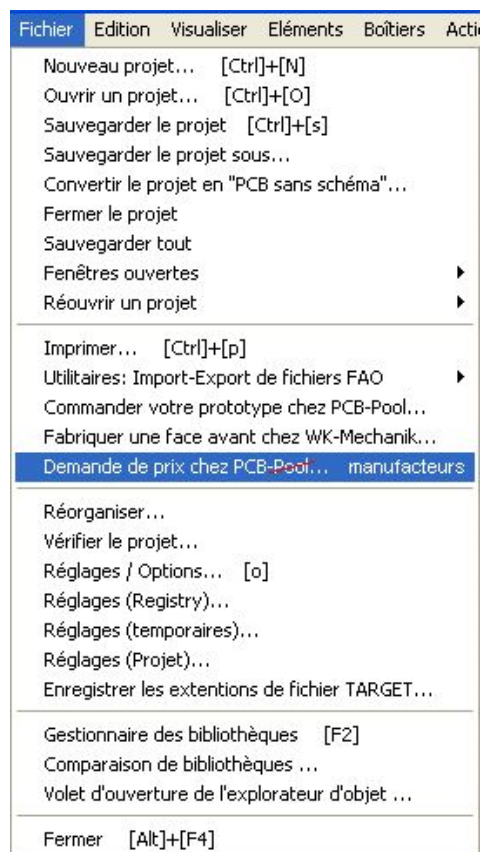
Fichier Edition Visualiser Eléments Boîtiers Acti

Nouveau projet... [Ctrl]+[N]
Ouvrir un projet... [Ctrl]+[O]
Sauvegarder le projet [Ctrl]+[s]
Sauvegarder le projet sous...
Convertir le projet en "PCB sans schéma"...
Fermer le projet
Sauvegarder tout
Fenêtres ouvertes
Réouvrir un projet

Imprimer... [Ctrl]+[p]
Utilitaires: Import-Export de fichiers FAO
Commander votre prototype chez PCB-Pool...
Fabriquer une face avant chez WK-Mechanik...
Demande de prix chez PCB-Pool... manufacteurs

Réorganiser...
Vérifier le projet...
Réglages / Options... [o]
Réglages (Registry)...
Réglages (temporaires)...
Réglages (Projet)...
Enregistrer les extentions de fichier TARGET...

Gestionnaire des bibliothèques [F2]
Comparaison de bibliothèques ...
Volet d'ouverture de l'explorateur d'objet ...

Fermer [Alt]+[F4]